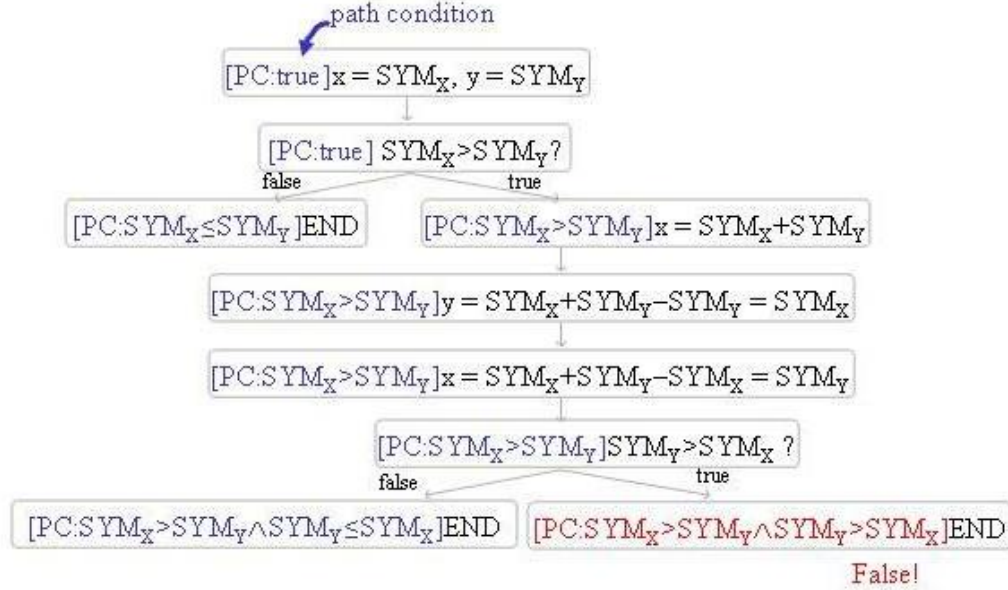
path condition

[PC:true]$x = SYM_X$, $y = SYM_Y$

[PC:true] $SYM_X > SYM_Y$?

false

true

[PC:$SYM_X \leq SYM_Y$]END

[PC:$SYM_X > SYM_Y$]$x = SYM_X + SYM_Y$

[PC:$SYM_X > SYM_Y$]$y = SYM_X + SYM_Y - SYM_Y = SYM_X$

[PC:$SYM_X > SYM_Y$]$x = SYM_X + SYM_Y - SYM_X = SYM_Y$

[PC:$SYM_X > SYM_Y$]$SYM_Y > SYM_X$ ?

false

true

[PC:$SYM_X > SYM_Y \wedge SYM_Y \leq SYM_X$]END

[PC:$SYM_X > SYM_Y \wedge SYM_Y > SYM_X$]END

False!